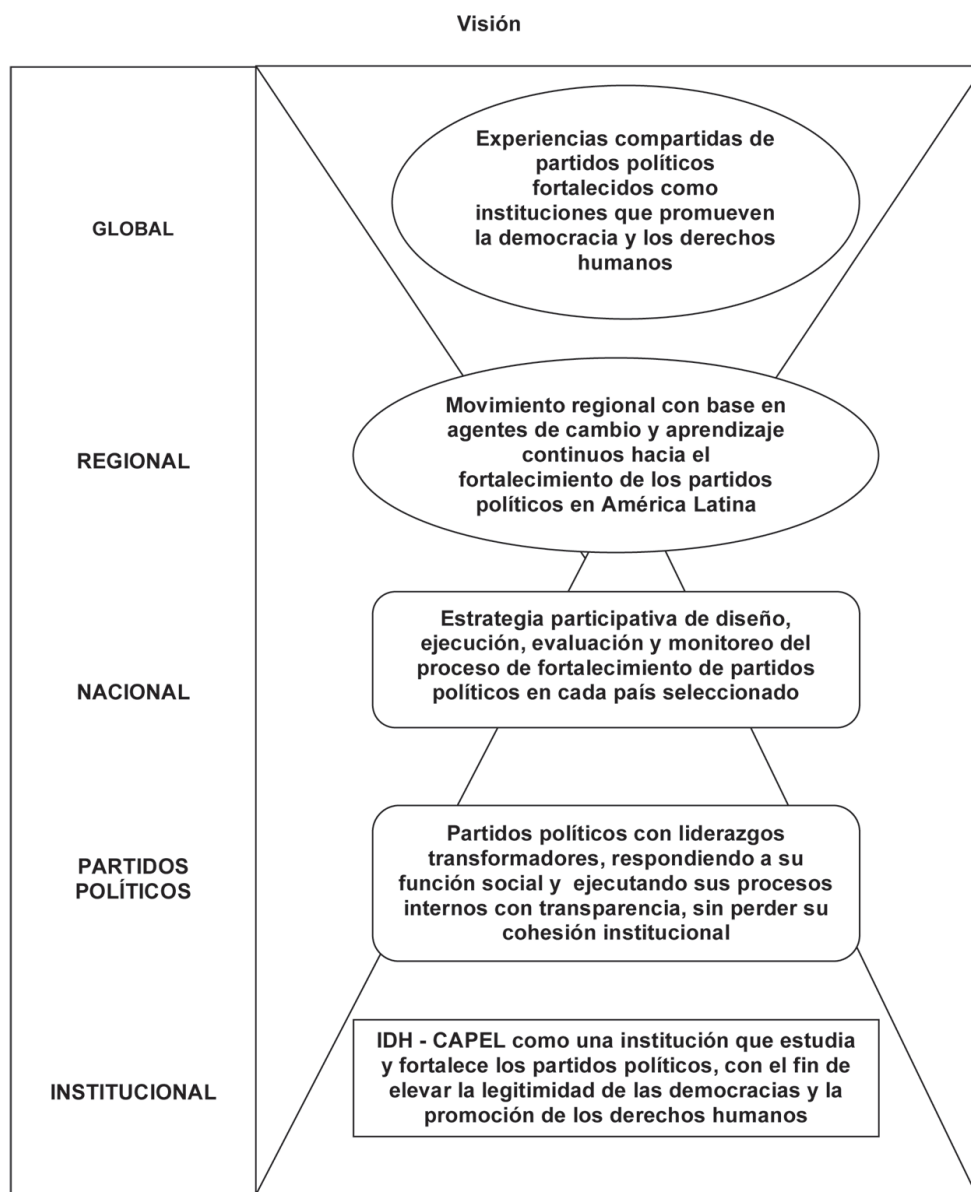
Visión

GLOBAL

Experiencias compartidas de partidos políticos fortalecidos como instituciones que promueven la democracia y los derechos humanos

REGIONAL

Movimiento regional con base en agentes de cambio y aprendizaje continuos hacia el fortalecimiento de los partidos políticos en América Latina

NACIONAL

Estrategia participativa de diseño, ejecución, evaluación y monitoreo del proceso de fortalecimiento de partidos políticos en cada país seleccionado

PARTIDOS POLÍTICOS

Partidos políticos con liderazgos transformadores, respondiendo a su función social y ejecutando sus procesos internos con transparencia, sin perder su cohesión institucional

INSTITUCIONAL

IDH - CAPEL como una institución que estudia y fortalece los partidos políticos, con el fin de elevar la legitimidad de las democracias y la promoción de los derechos humanos